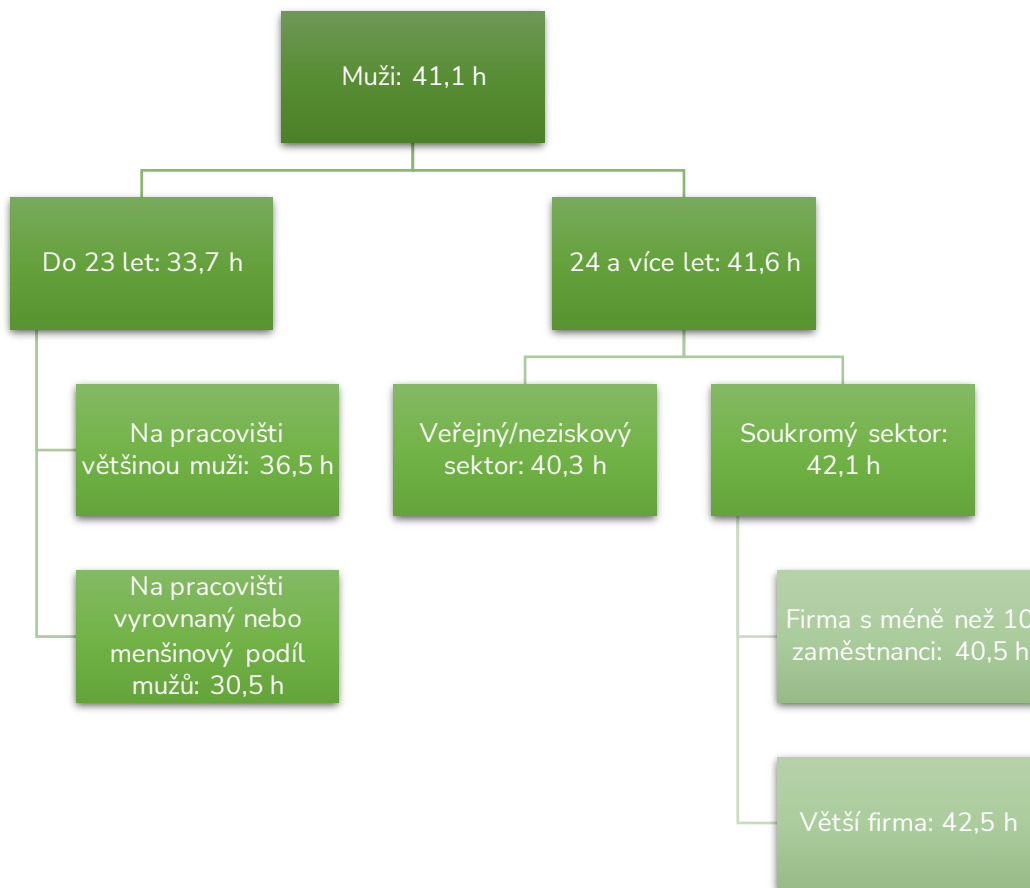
Muži: 41,1 h

Do 23 let: 33,7 h

24 a více let: 41,6 h

Na pracovišti většinou muži: 36,5 h

Na pracovišti vyrovnaný nebo menšinový podíl mužů: 30,5 h

Veřejný/neziskový sektor: 40,3 h

Soukromý sektor: 42,1 h

Firma s méně než 10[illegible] zaměstnanci: 40,5 h

Větší firma: 42,5 h